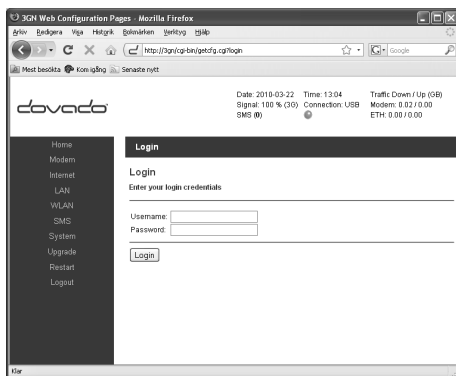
3GN Web Configuration Pages - Mozilla Firefox

Arkiv Redigera Visa Historik Bokmärken Verktyg Hjälp

http://3gn/cgi-bin/getcfg.cgi?login

Google

Mest besökta Kom igång Senaste nytt

dovado

Date: 2010-03-22 Time: 13:04 Traffic Down / Up (GB)
Signal: 100 % (30) Connection: USB Modem: 0.02 / 0.00
SMS (0) ETH: 0.00 / 0.00

Home
Modem
Internet
LAN
WLAN
SMS
System
Upgrade
Restart
Logout

Login

Login

Enter your login credentials

Username:
Password:

Login

Klar